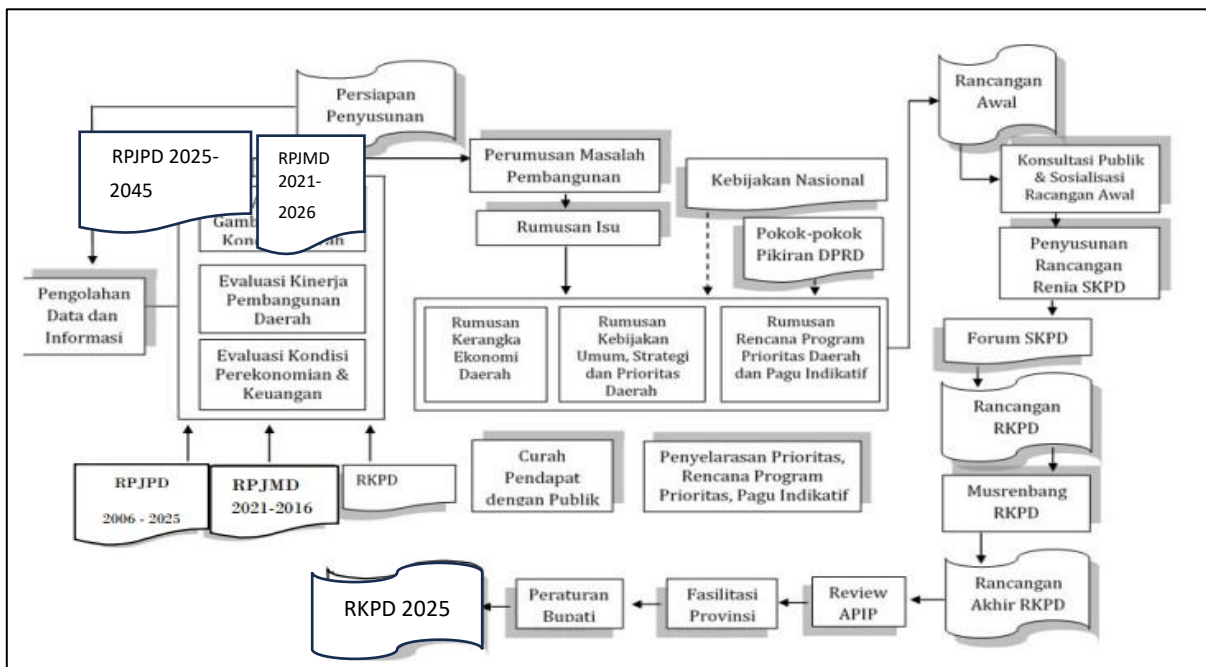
Persiapan Penyusunan

RPJPD 2025-2045

RPJMD 2021-2026

Gamb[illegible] Kon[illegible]

Evaluasi Kinerja Pembangunan Daerah

Evaluasi Kondisi Perekonomian & Keuangan

Pengolahan Data dan Informasi

RPJPD 2006 - 2025

RPJMD 2021-2016

RKPD

Perumusan Masalah Pembangunan

Rumusan Isu

Kebijakan Nasional

Pokok-pokok Pikiran DPRD

Rumusan Kerangka Ekonomi Daerah

Rumusan Kebijakan Umum, Strategi dan Prioritas Daerah

Rumusan Rencana Program Prioritas Daerah dan Pagu Indikatif

Curah Pendapat dengan Publik

Penyelarasan Prioritas, Rencana Program Prioritas, Pagu Indikatif

Rancangan Awal

Konsultasi Publik & Sosialisasi Racangan Awal

Penyusunan Rancangan Renia SKPD

Forum SKPD

Rancangan RKPD

Musrenbang RKPD

Rancangan Akhir RKPD

Review APIP

Fasilitasi Provinsi

Peraturan Bupati

RKPD 2025